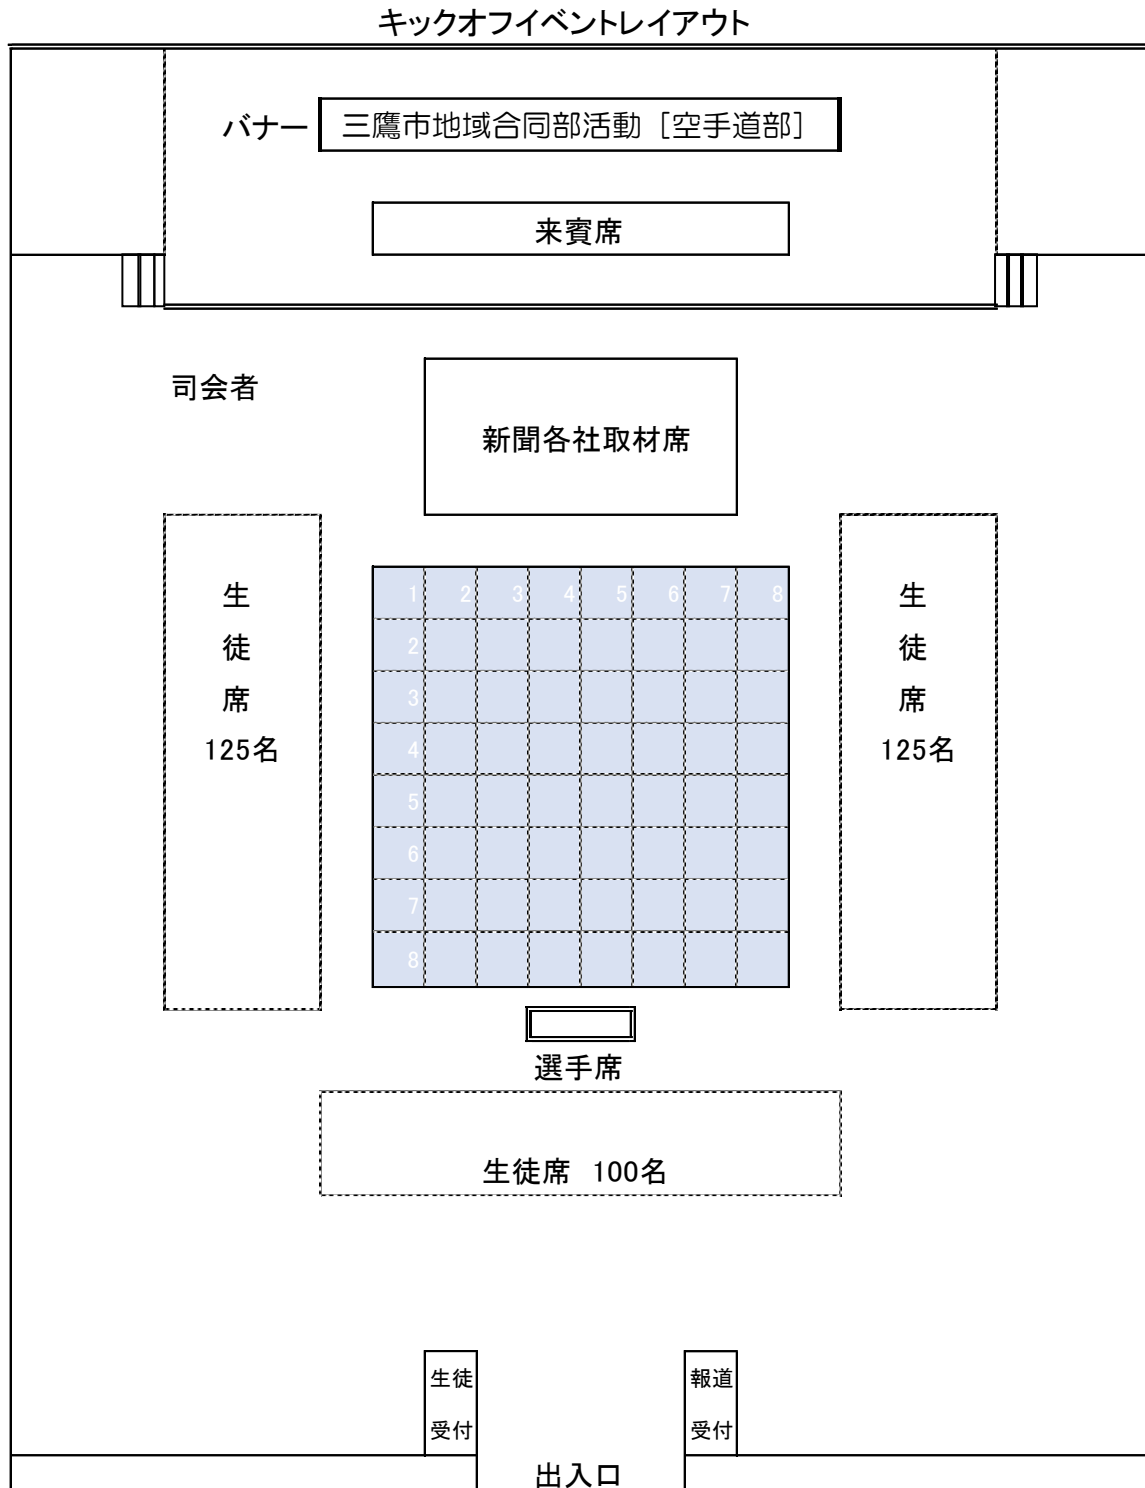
キックオフイベントレイアウト

バナー 三鷹市地域合同部活動［空手道部］

来賓席

司会者

新聞各社取材席

生
徒
席
125名

| 1 | 2 | 3 | 4 | 5 | 6 | 7 | 8 |
|---|---|---|---|---|---|---|---|
| 2 | | | | | | | |
| 3 | | | | | | | |
| 4 | | | | | | | |
| 5 | | | | | | | |
| 6 | | | | | | | |
| 7 | | | | | | | |
| 8 | | | | | | | |

生
徒
席
125名

選手席

生徒席 100名

生徒
受付

報道
受付

出入口